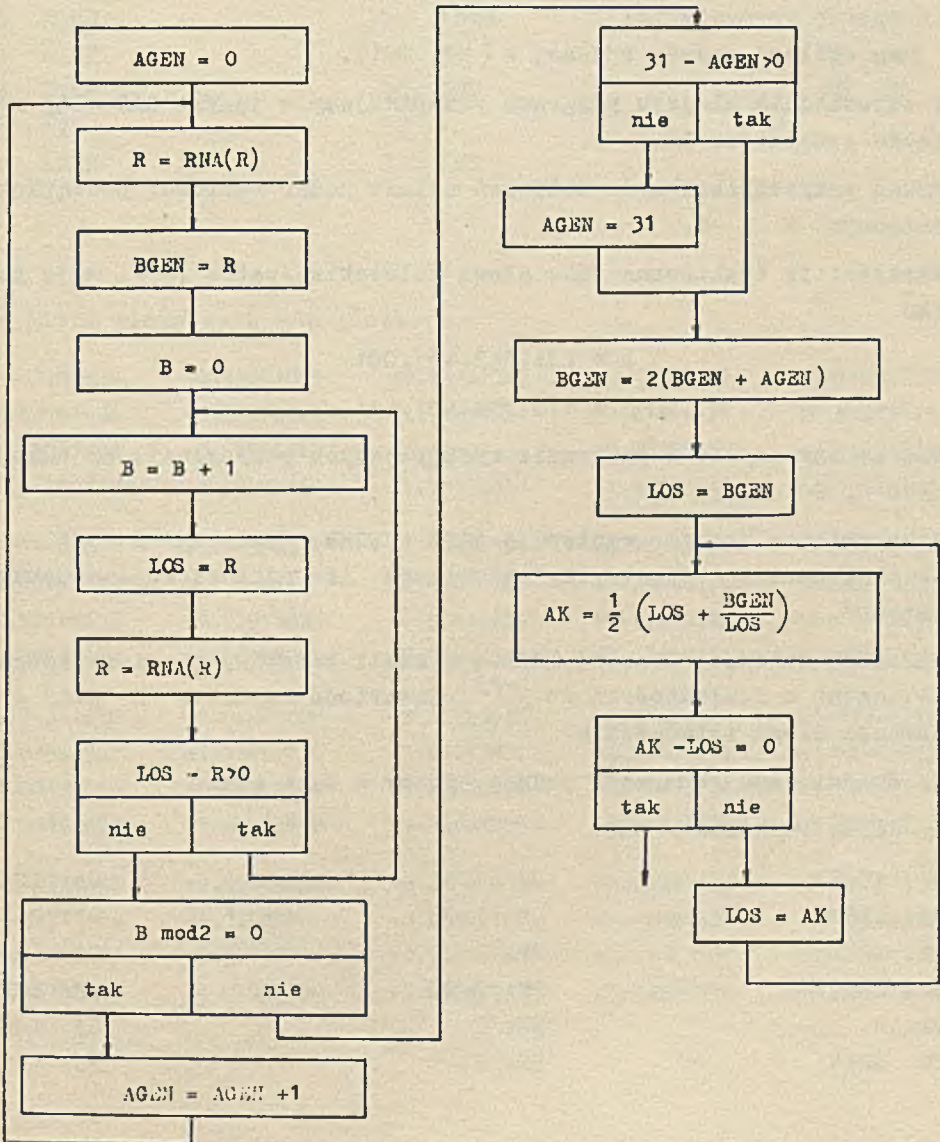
AGEN = 0

R = RNA(R)

BGEN = R

B = 0

B = B + 1

LOS = R

R = RNA(R)

LOS - R>0

nie

tak

B mod2 = 0

tak

nie

AGEN = AGEN +1

31 - AGEN>0

nie

tak

AGEN = 31

BGEN = 2(BGEN + AGEN)

LOS = BGEN

$AK = \frac{1}{2}\left(LOS + \frac{BGEN}{LOS}\right)$

AK -LOS = 0

tak

nie

LOS = AK